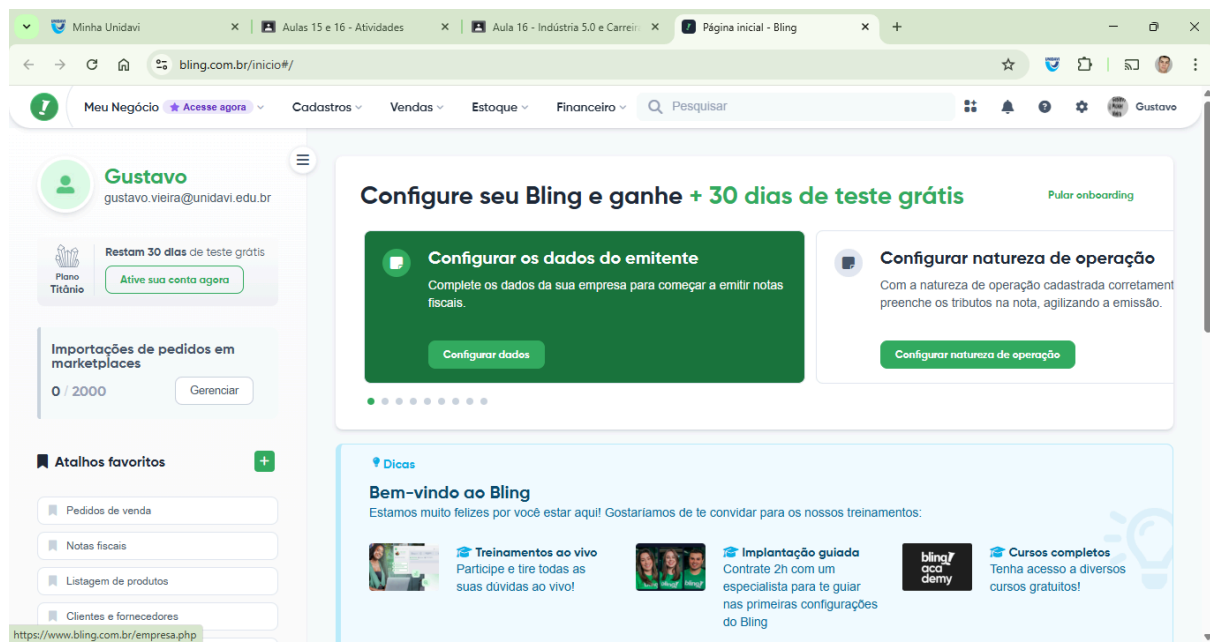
Minha Unidavi ×
Aulas 15 e 16 - Atividades ×
Aula 16 - Indústria 5.0 e Carreir ×
Página inicial - Bling ×
+

bling.com.br/inicio#/

Meu Negócio ★ Acesse agora
Cadastros
Vendas
Estoque
Financeiro
Pesquisar
Gustavo

Gustavo
gustavo.vieira@unidavi.edu.br

Plano Titânio
Restam 30 dias de teste grátis
Ative sua conta agora

Importações de pedidos em marketplaces
0 / 2000
Gerenciar

Atalhos favoritos
+
Pedidos de venda
Notas fiscais
Listagem de produtos
Clientes e fornecedores

Configure seu Bling e ganhe + 30 dias de teste grátis
Pular onboarding

Configurar os dados do emitente
Complete os dados da sua empresa para começar a emitir notas fiscais.
Configurar dados

Configurar natureza de operação
Com a natureza de operação cadastrada corretament preenche os tributos na nota, agilizando a emissão.
Configurar natureza de operação

Dicas
Bem-vindo ao Bling
Estamos muito felizes por você estar aqui! Gostaríamos de te convidar para os nossos treinamentos:

Treinamentos ao vivo
Participe e tire todas as suas dúvidas ao vivo!

Implantação guiada
Contrate 2h com um especialista para te guiar nas primeiras configurações do Bling

bling academy
Cursos completos
Tenha acesso a diversos cursos gratuitos!

https://www.bling.com.br/empresa.php